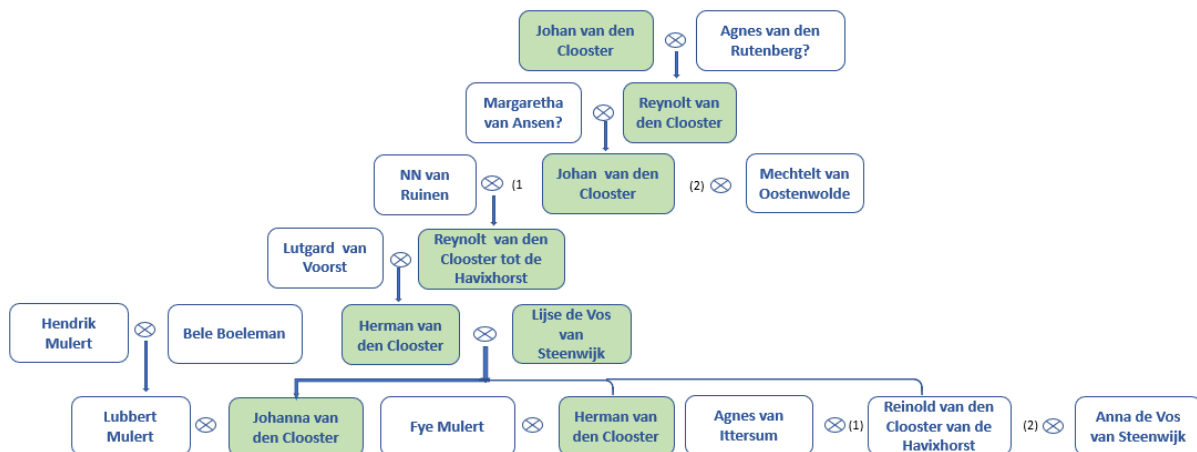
Johan van den Clooster ⊗ Agnes van den Rutenberg?

Margaretha van Ansen? ⊗ Reynolt van den Clooster

NN van Ruinen ⊗ (1 Johan van den Clooster (2) ⊗ Mechtelt van Oostenwolde

Lutgard van Voorst ⊗ Reynolt van den Clooster tot de Havixhorst

Hendrik Mulert ⊗ Bele Boeleman

Herman van den Clooster ⊗ Lijse de Vos van Steenwijk

Lubbert Mulert ⊗ Johanna van den Clooster

Fye Mulert ⊗ Herman van den Clooster

Agnes van Ittersum ⊗ (1) Reinold van den Clooster van de Havixhorst (2) ⊗ Anna de Vos van Steenwijk